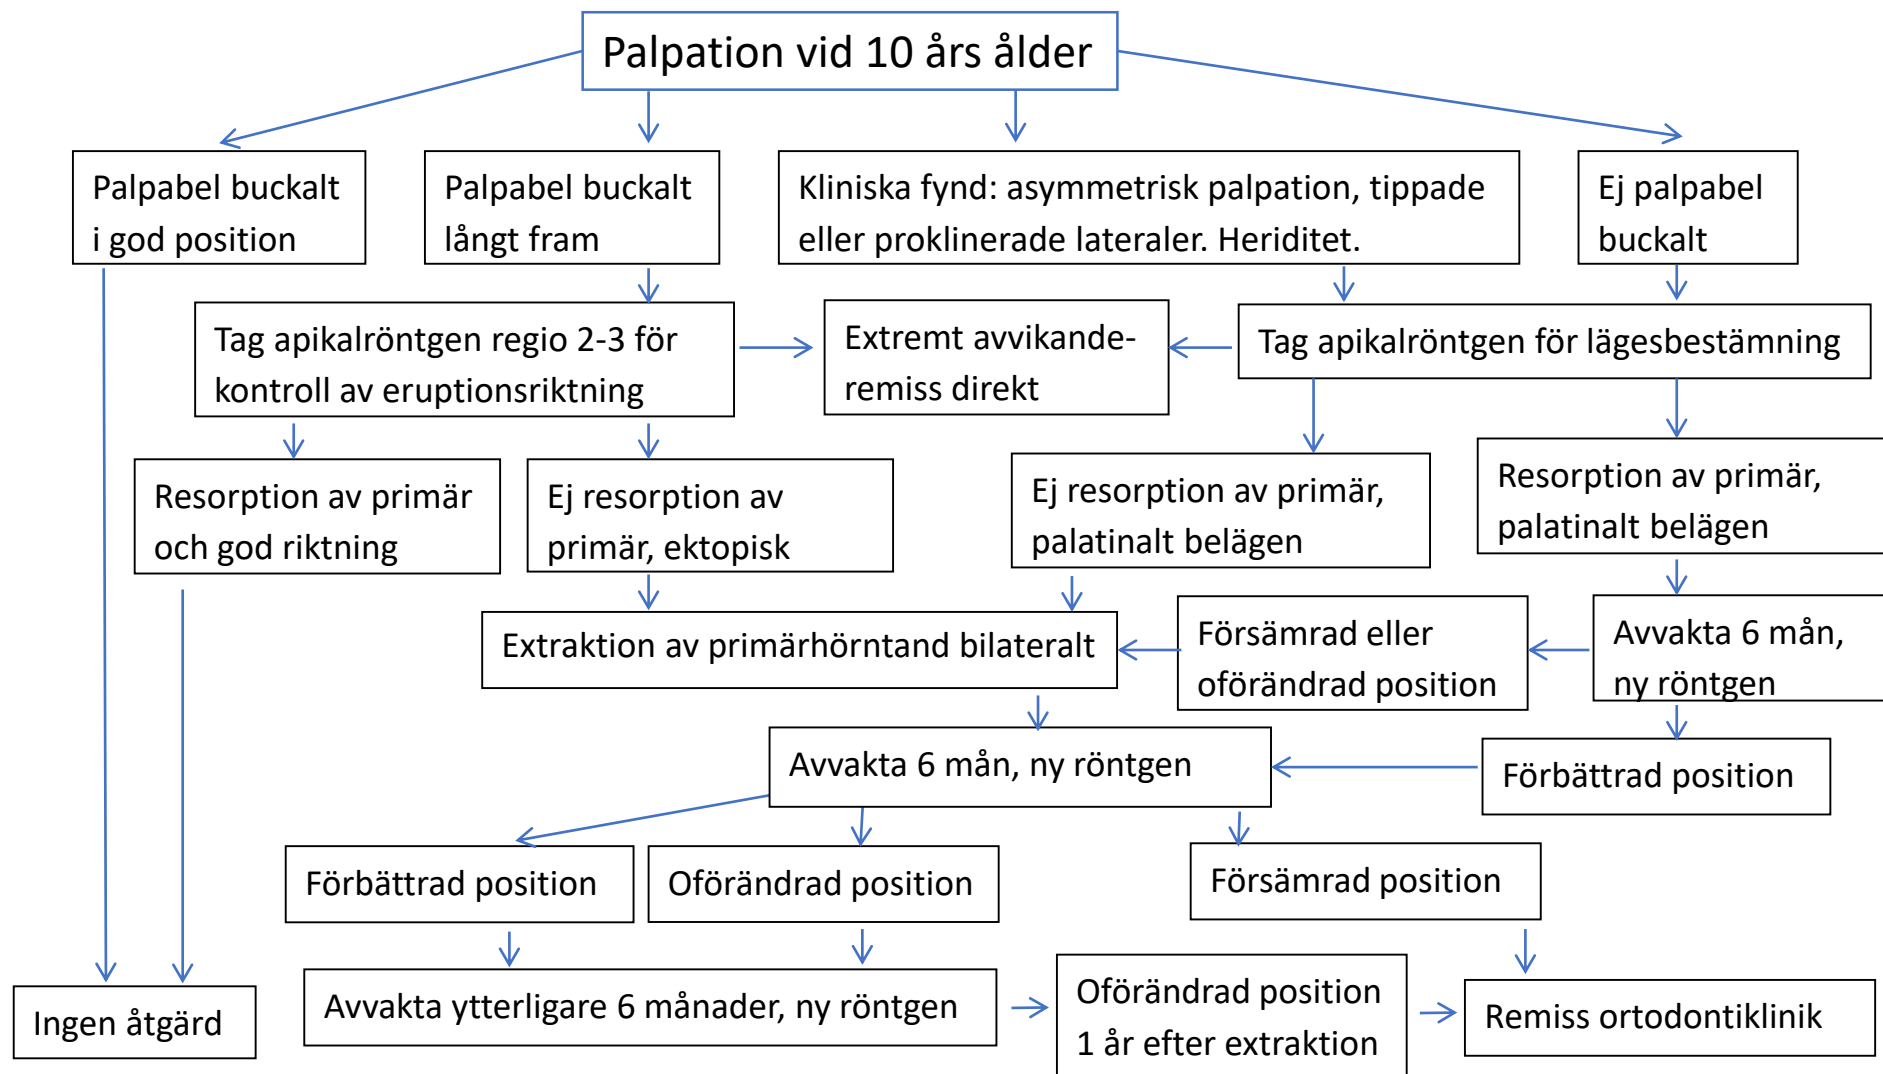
Palpation vid 10 års ålder

Palpabel buckalt i god position

Palpabel buckalt långt fram

Kliniska fynd: asymmetrisk palpation, tippade eller proklinerade lateraler. Heriditet.

Ej palpabel buckalt

Tag apikalröntgen regio 2-3 för kontroll av eruptionsriktning

Extremt avvikande-remiss direkt

Tag apikalröntgen för lägesbestämning

Resorption av primär och god riktning

Ej resorption av primär, ektopisk

Ej resorption av primär, palatinalt belägen

Resorption av primär, palatinalt belägen

Extraktion av primärhörntand bilateralt

Försämrad eller oförändrad position

Avvakta 6 mån, ny röntgen

Avvakta 6 mån, ny röntgen

Förbättrad position

Förbättrad position

Oförändrad position

Försämrad position

Ingen åtgärd

Avvakta ytterligare 6 månader, ny röntgen

Oförändrad position 1 år efter extraktion

Remiss ortodontiklinik